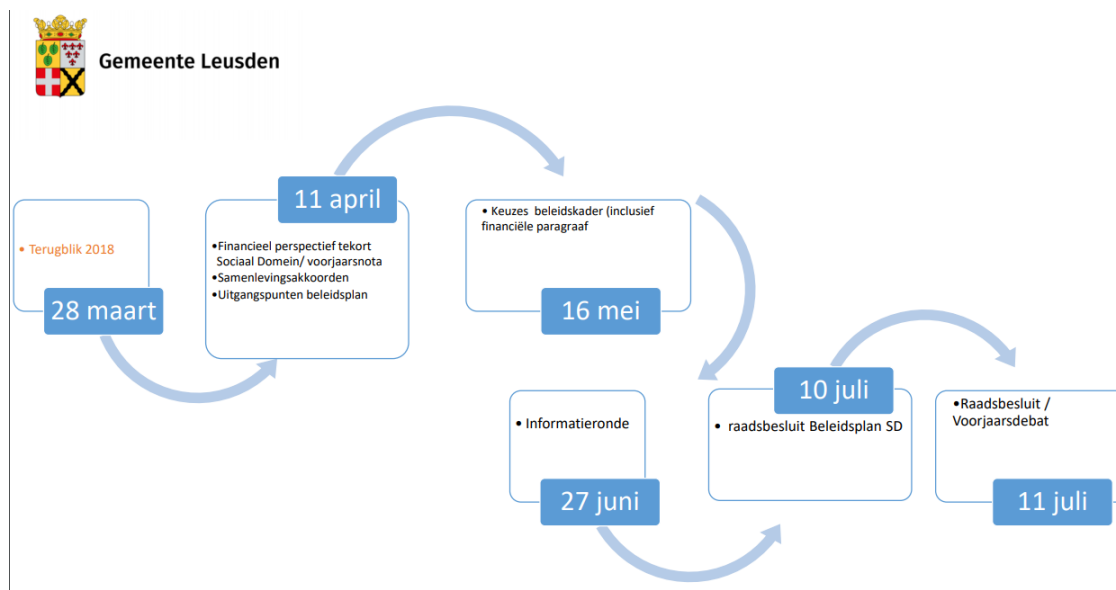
Gemeente Leusden

• Terugblik 2018

28 maart

11 april

•Financieel perspectief tekort Sociaal Domein/ voorjaarsnota
•Samenlevingsakkoorden
•Uitgangspunten beleidsplan

• Keuzes beleidskader (inclusief financiële paragraaf

16 mei

• Informatieronde

27 juni

10 juli

• raadsbesluit Beleidsplan SD

•Raadsbesluit / Voorjaarsdebat

11 juli